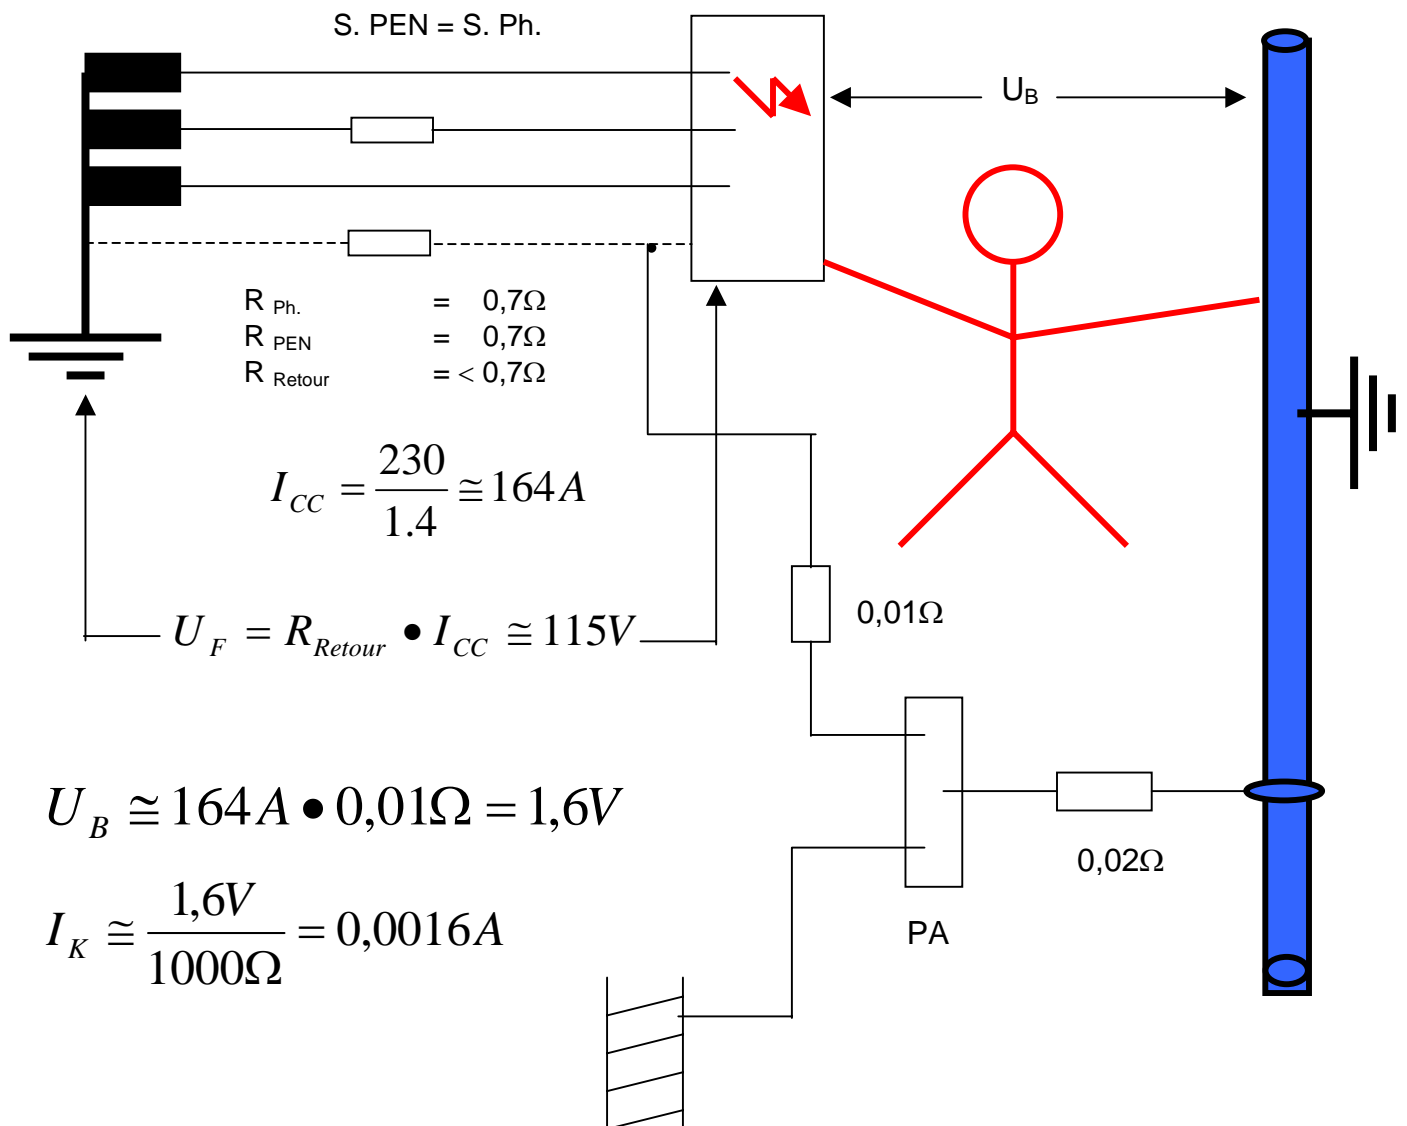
S. PEN = S. Ph.

$U_B$

R Ph. = 0,7Ω
R PEN = 0,7Ω
R Retour =< 0,7Ω

$I_{CC} = \frac{230}{1.4} \cong 164A$

$U_F = R_{Retour} \bullet I_{CC} \cong 115V$

0,01Ω

$U_B \cong 164A \bullet 0{,}01\Omega = 1{,}6V$

$I_K \cong \frac{1{,}6V}{1000\Omega} = 0{,}0016A$

0,02Ω

PA